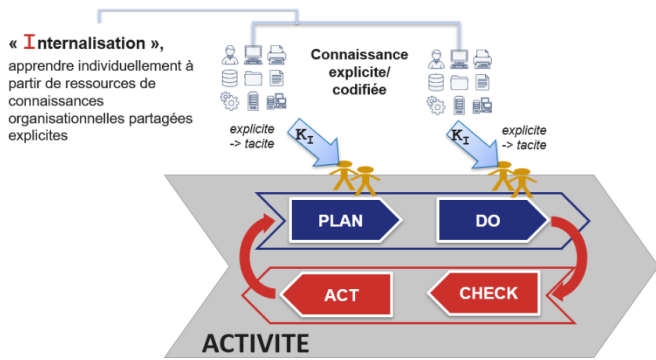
« Internalisation »,
apprendre individuellement à partir de ressources de connaissances organisationnelles partagées explicites

Connaissance explicite/ codifiée

explicite -> tacite

$K_I$

$K_I$

explicite -> tacite

PLAN

DO

ACT

CHECK

ACTIVITE